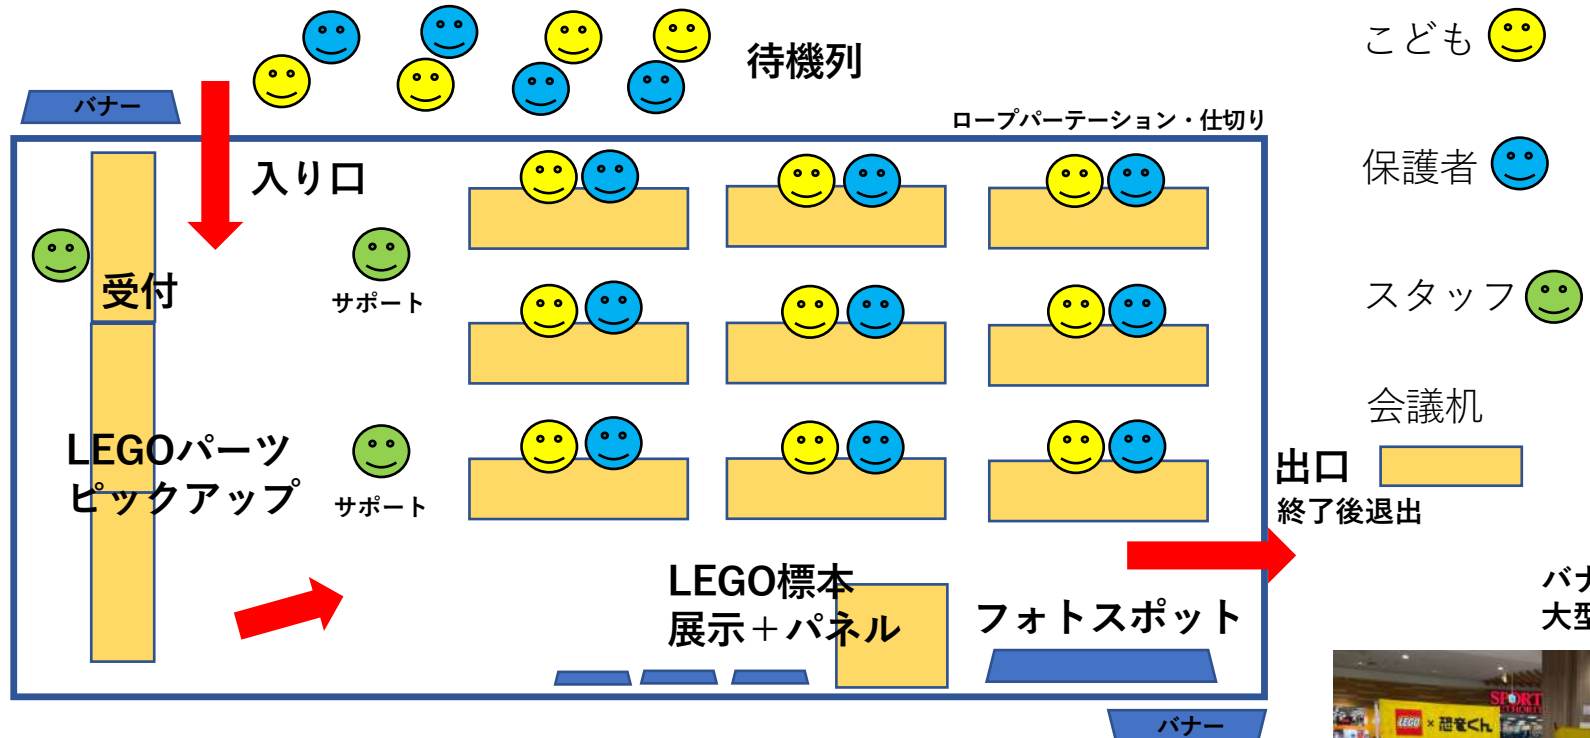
待機列

バナー

ロープパーテーション・仕切り

入り口

受付

サポート

LEGOパーツピックアップ

サポート

LEGO標本展示＋パネル

フォトスポット

出口

終了後退出

バナー

こども

保護者

スタッフ

会議机

バナ
大型

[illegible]